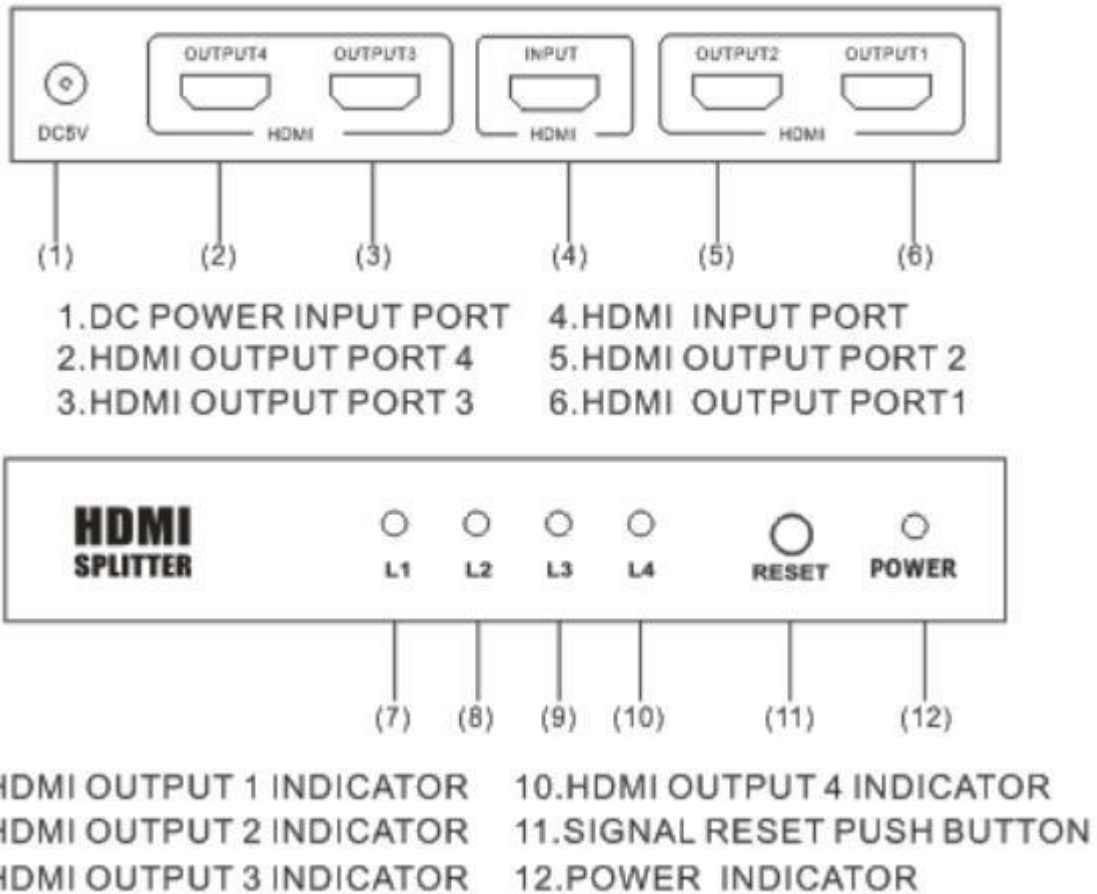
DC5V

OUTPUT4 OUTPUT3
HDMI

INPUT
HDMI

OUTPUT2 OUTPUT1
HDMI

(1) (2) (3) (4) (5) (6)

1.DC POWER INPUT PORT
2.HDMI OUTPUT PORT 4
3.HDMI OUTPUT PORT 3

4.HDMI INPUT PORT
5.HDMI OUTPUT PORT 2
6.HDMI OUTPUT PORT1

HDMI
SPLITTER

L1 L2 L3 L4 RESET POWER

(7) (8) (9) (10) (11) (12)

HDMI OUTPUT 1 INDICATOR
HDMI OUTPUT 2 INDICATOR
HDMI OUTPUT 3 INDICATOR

10.HDMI OUTPUT 4 INDICATOR
11.SIGNAL RESET PUSH BUTTON
12.POWER INDICATOR